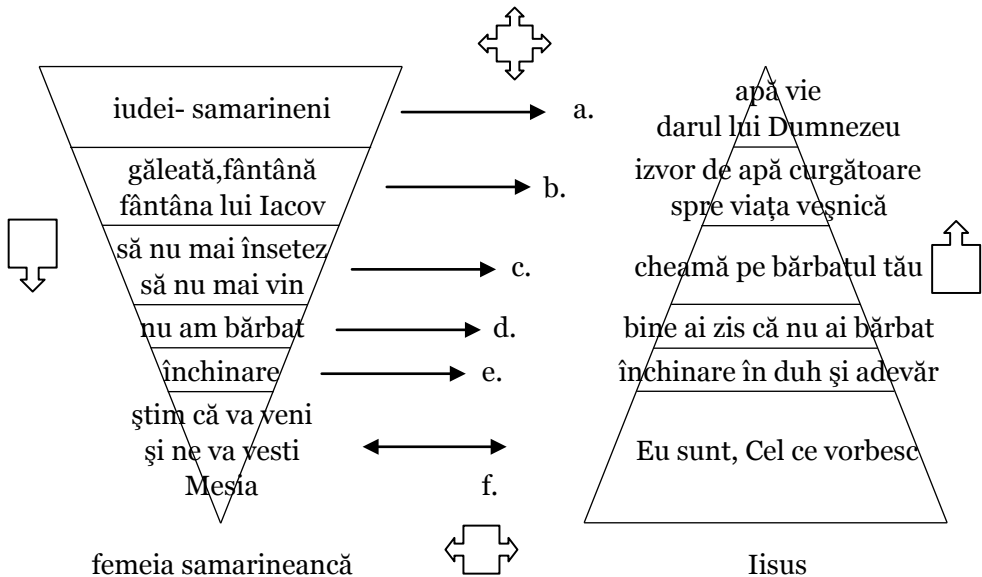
iudei- samarineni

găleată,fântână
fântâna lui Iacov

să nu mai însetez
să nu mai vin

nu am bărbat

închinare

ştim că va veni
şi ne va vesti
Mesia

femeia samarineancă

a.

b.

c.

d.

e.

f.

apă vie
darul lui Dumnezeu

izvor de apă curgătoare
spre viaţa veşnică

cheamă pe bărbatul tău

bine ai zis că nu ai bărbat

închinare în duh şi adevăr

Eu sunt, Cel ce vorbesc

Iisus